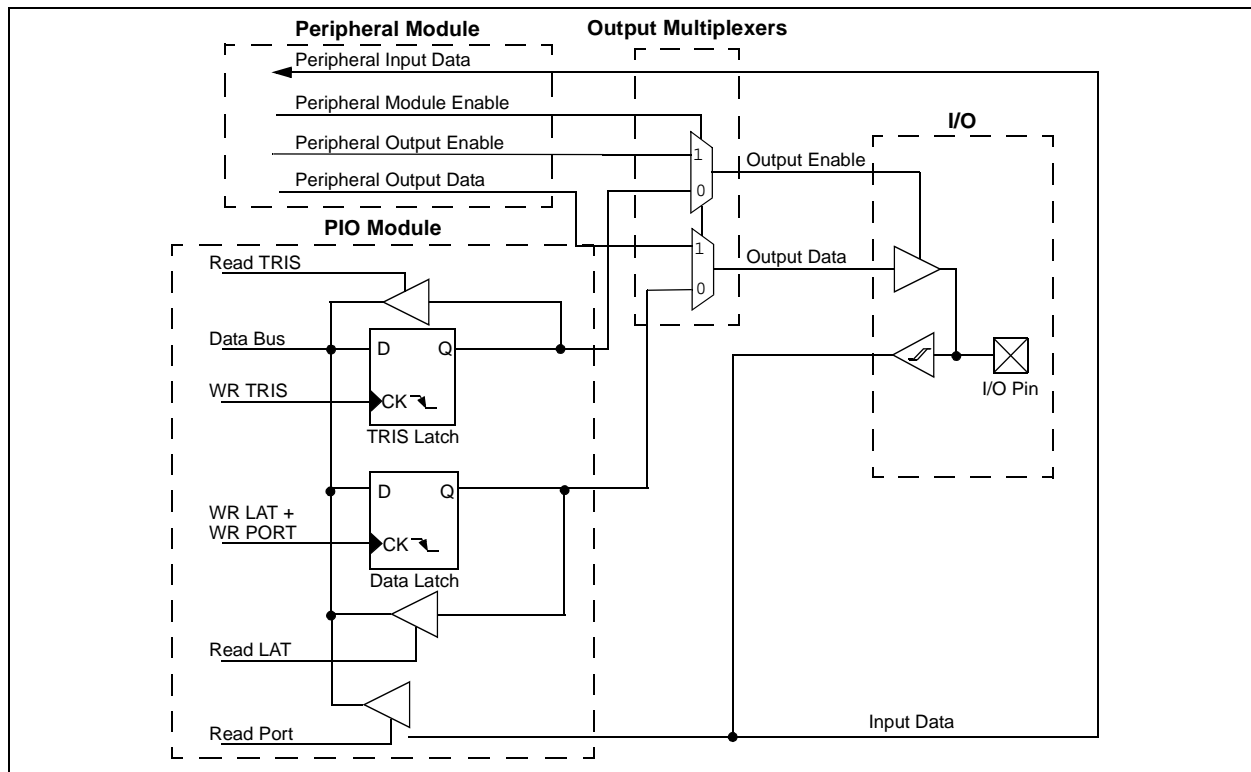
Peripheral Module

Output Multiplexers

Peripheral Input Data

Peripheral Module Enable

Peripheral Output Enable

Peripheral Output Data

1

0

Output Enable

I/O

PIO Module

1

0

Output Data

Read TRIS

Data Bus

D

Q

WR TRIS

CK

TRIS Latch

I/O Pin

D

Q

WR LAT +
WR PORT

CK

Data Latch

Read LAT

Read Port

Input Data